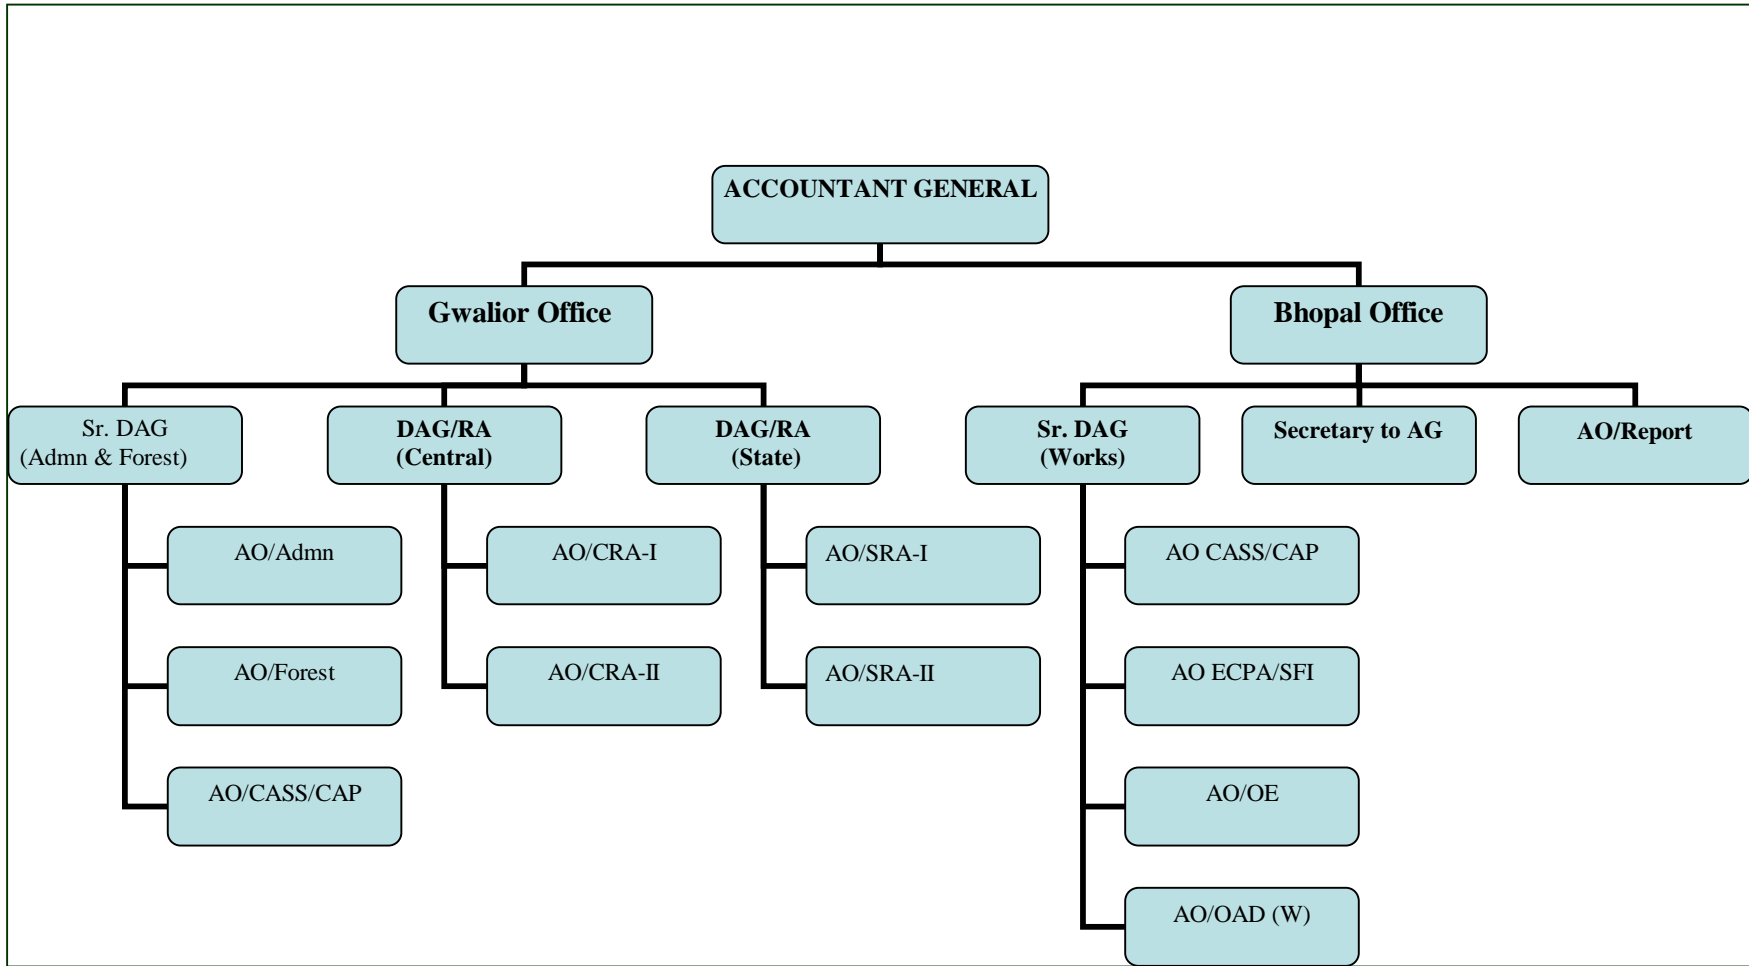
ACCOUNTANT GENERAL

Gwalior Office

Bhopal Office

Sr. DAG
(Admn & Forest)

DAG/RA
(Central)

DAG/RA
(State)

Sr. DAG
(Works)

Secretary to AG

AO/Report

AO/Admn

AO/Forest

AO/CASS/CAP

AO/CRA-I

AO/CRA-II

AO/SRA-I

AO/SRA-II

AO CASS/CAP

AO ECPA/SFI

AO/OE

AO/OAD (W)